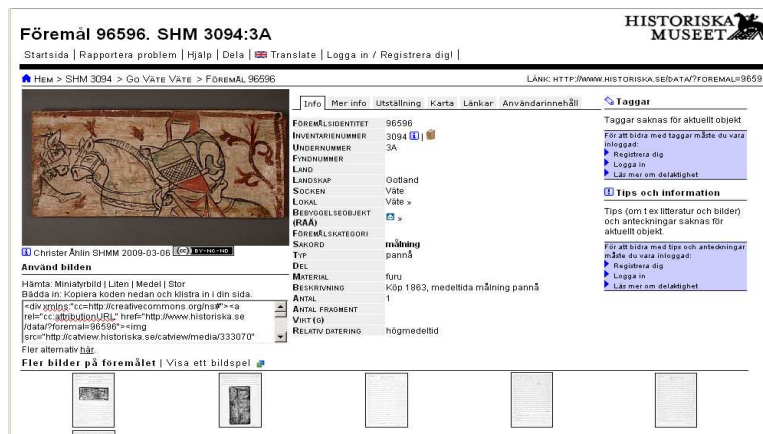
Föremål 96596. SHM 3094:3A

HISTORISKA MUSEET

Startsida | Rapportera problem | Hjälp | Dela | Translate | Logga in / Registrera dig! |

Hem > SHM 3094 > Go Väte Väte > Föremål 96596

Länk: http://www.historiska.se/data/?foremal=9659

Christer Åhlin SHMM 2009-03-06 (cc) BY-NC-ND

Använd bilden

Hämta: Miniatyrbild | Liten | Medel | Stor
Bädda in: Kopiera koden nedan och klistra in i din sida.

<div xmlns:"cc=http://creativecommons.org/ns#"><a rel="cc:attributionURL" href="http://www.historiska.se/data/?foremal=96596"><img src="http://catview.historiska.se/catview/media/333070"

Fler alternativ här.

Info | Mer info | Utställning | Karta | Länkar | Användarinnehåll

| | |
|---|---|
| Föremålsidentitet | 96596 |
| Inventarienummer | 3094 |
| Undernummer | 3A |
| Fyndnummer | |
| Land | |
| Landskap | Gotland |
| Socken | Väte |
| Lokal | Väte » |
| Bebyggelseobjekt (RAÄ) | » |
| Föremålskategori | |
| Sakord | målning |
| Typ | panná |
| Del | |
| Material | furu |
| Beskrivning | Köp 1863, medeltida målning panná |
| Antal | 1 |
| Antal fragment | |
| Vikt (g) | |
| Relativ datering | högmedeltid |

Taggar

Taggar saknas för aktuellt objekt

För att bidra med taggar måste du vara inloggad:
Registrera dig
Logga in
Läs mer om delaktighet

Tips och information

Tips (om t ex litteratur och bilder) och anteckningar saknas för aktuellt objekt.

För att bidra med tips och anteckningar måste du vara inloggad:
Registrera dig
Logga in
Läs mer om delaktighet

Fler bilder på föremålet | Visa ett bildspel